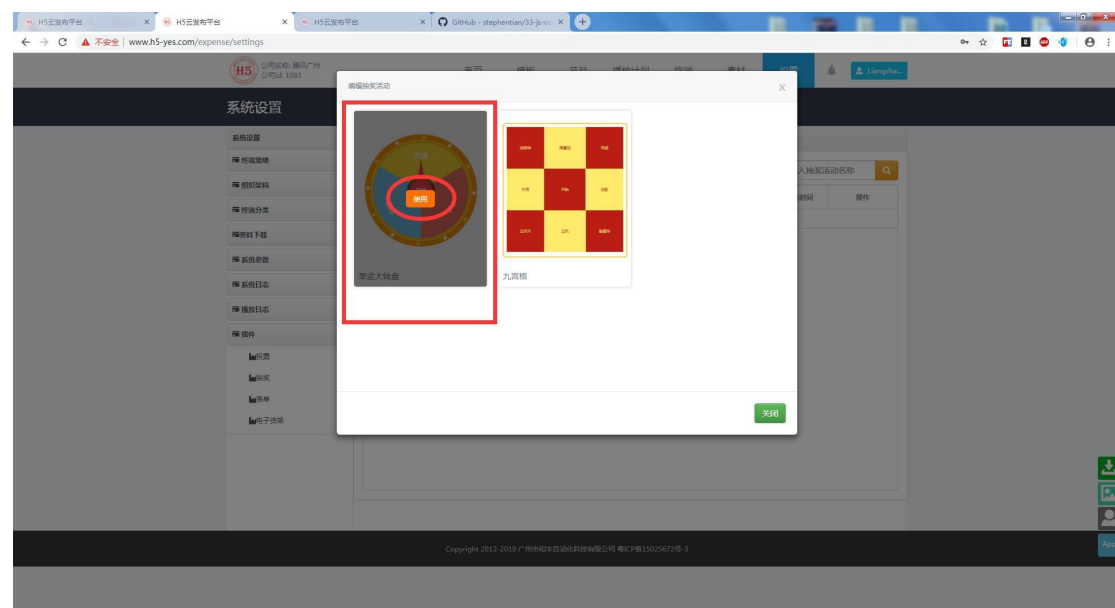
H5云发布平台 ×
H5云发布平台 ×
H5云发布平台 ×
GitHub - stephentian/33-js-co ×

不安全 | www.h5-yes.com/expense/settings

H5 公司名称: 腾讯广州 公司Id: 1083

首页 模板 节目 播放计划 终端 素材 设置

Liangsha...

系统设置

系统设置
终端策略
组织架构
终端分类
资料下载
系统参数
系统日志
播放日志
插件
设置
抽奖
表单
电子货架

入抽奖活动名称
时间 操作

编辑抽奖活动

使用
幸运大转盘

九宫格

关闭

Copyright 2012-2019 广州市和丰自动化科技有限公司 粤ICP备15025672号-3